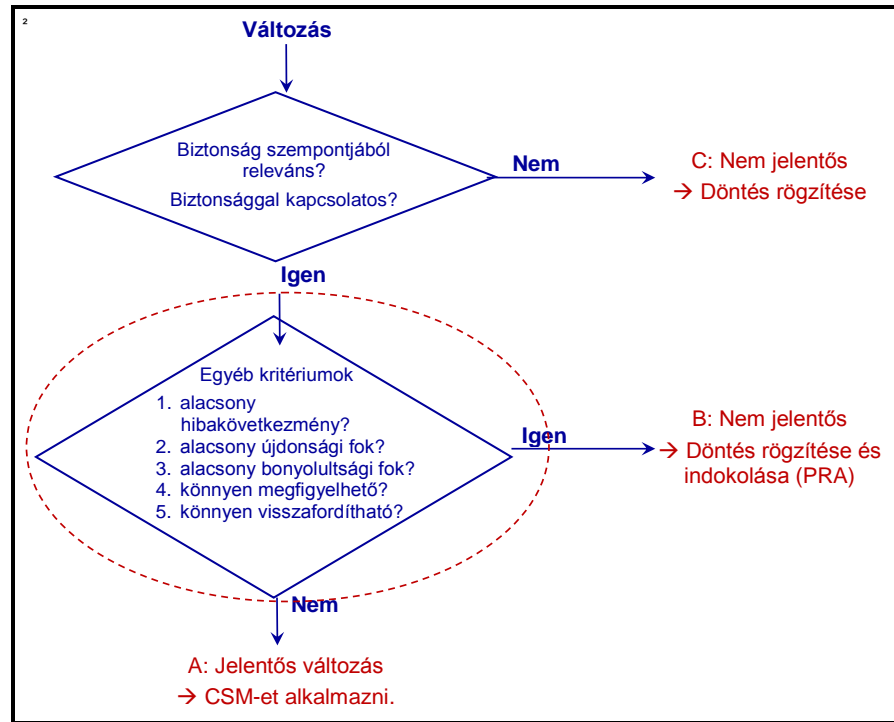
2

Változás

Biztonság szempontjából releváns?

Biztonsággal kapcsolatos?

Nem

C: Nem jelentős
→ Döntés rögzítése

Igen

Egyéb kritériumok
1. alacsony hibakövetkezmény?
2. alacsony újdonsági fok?
3. alacsony bonyolultsági fok?
4. könnyen megfigyelhető?
5. könnyen visszafordítható?

Igen

B: Nem jelentős
→ Döntés rögzítése és indokolása (PRA)

Nem

A: Jelentős változás
→ CSM-et alkalmazni.